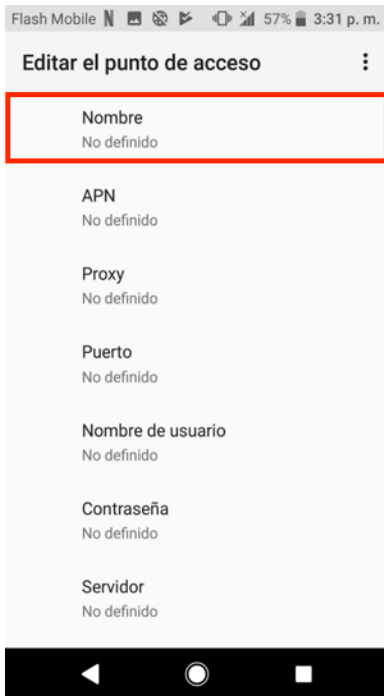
Flash Mobile 57% 3:31 p. m.

Editar el punto de acceso

Nombre
No definido

APN
No definido

Proxy
No definido

Puerto
No definido

Nombre de usuario
No definido

Contraseña
No definido

Servidor
No definido